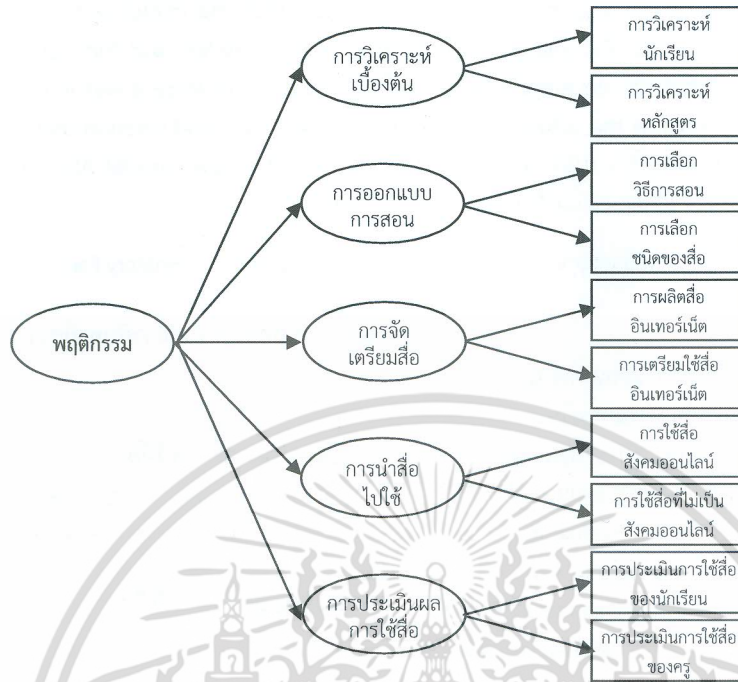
พฤติกรรม

การวิเคราะห์เบื้องต้น

การวิเคราะห์นักเรียน

การวิเคราะห์หลักสูตร

การออกแบบการสอน

การเลือกวิธีการสอน

การเลือกชนิดของสื่อ

การจัดเตรียมสื่อ

การผลิตสื่ออินเทอร์เน็ต

การเตรียมใช้สื่ออินเทอร์เน็ต

การนำสื่อไปใช้

การใช้สื่อสังคมออนไลน์

การใช้สื่อที่ไม่เป็นสังคมออนไลน์

การประเมินผลการใช้สื่อ

การประเมินการใช้สื่อของนักเรียน

การประเมินการใช้สื่อของครู